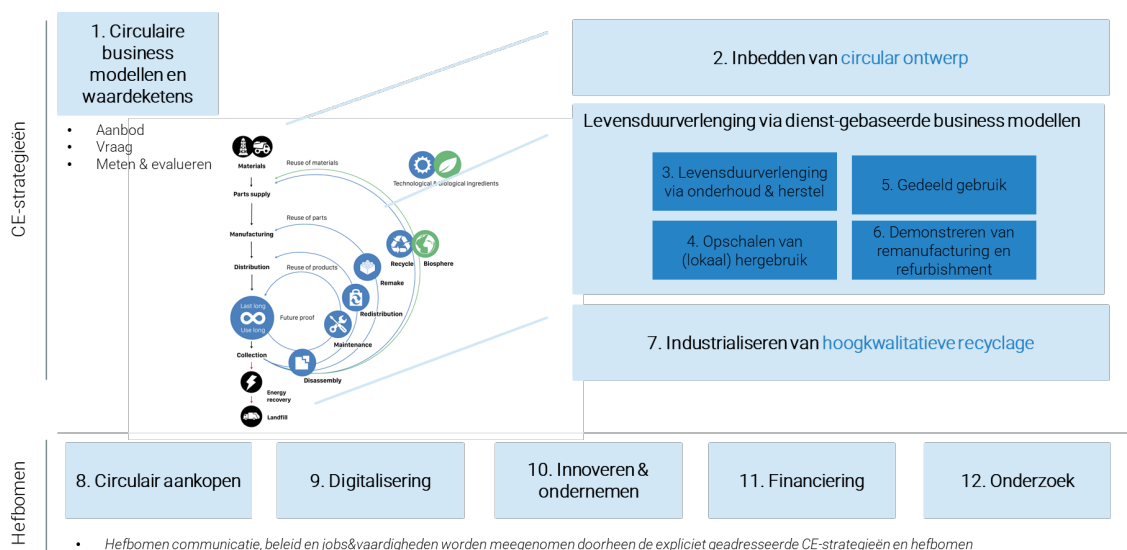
CE-strategieën

1. Circulaire business modellen en waardeketens

- Aanbod
- Vraag
- Meten & evalueren

Materials
Reuse of materials
Technological & biological ingredients
Parts supply
Reuse of parts
Manufacturing
Distribution
Reuse of products
Recycle
Biosphere
Remake
Last long
Use long
Future proof
Redistribution
Maintenance
Collection
Disassembly
Energy recovery
Landfill

2. Inbedden van circular ontwerp

Levensduurverlenging via dienst-gebaseerde business modellen

3. Levensduurverlenging via onderhoud & herstel

5. Gedeeld gebruik

4. Opschalen van (lokaal) hergebruik

6. Demonstreren van remanufacturing en refurbishment

7. Industrialiseren van hoogkwalitatieve recyclage

Hefbomen

8. Circulair aankopen

9. Digitalisering

10. Innoveren & ondernemen

11. Financiering

12. Onderzoek

- Hefbomen communicatie, beleid en jobs&vaardigheden worden meegenomen doorheen de expliciet geadresseerde CE-strategieën en hefbomen